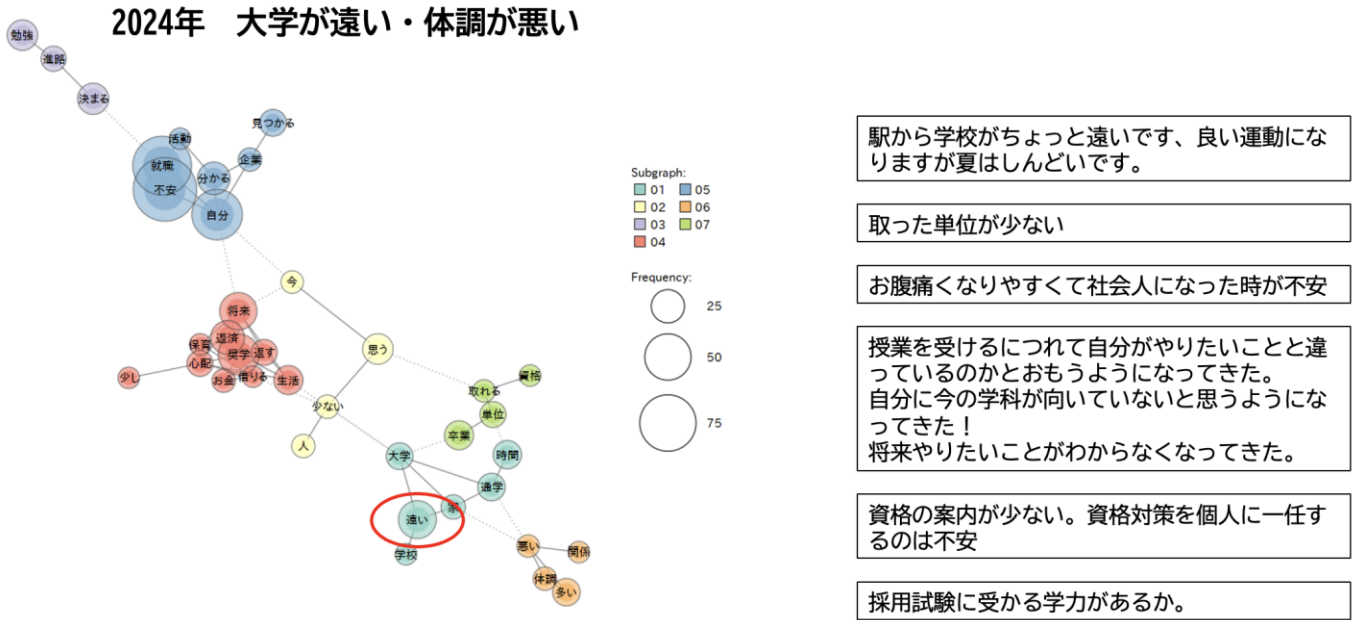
2024年　大学が遠い・体調が悪い

勉強
進路
決まる
活動
見つかる
就職
不安
分かる
企業
自分
今
将来
保育
返済
奨学
返す
心配
少し
お金
借りる
生活
思う
少ない
人
取れる
資格
単位
卒業
大学
時間
通学
遠い
家
学校
悪い
関係
体調
多い

Subgraph:
01
02
03
04
05
06
07

Frequency:
25
50
75

駅から学校がちょっと遠いです、良い運動になりますが夏はしんどいです。

取った単位が少ない

お腹痛くなりやすくて社会人になった時が不安

授業を受けるにつれて自分がやりたいことと違っているのかとおもうようになってきた。
自分に今の学科が向いていないと思うようになってきた！
将来やりたいことがわからなくなってきた。

資格の案内が少ない。資格対策を個人に一任するのは不安

採用試験に受かる学力があるか。